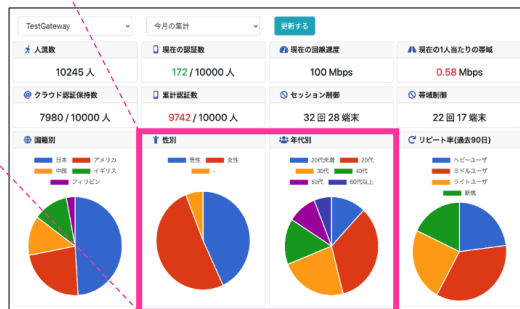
TestGateway
今月の集計
更新する

人流数
10245 人

現在の認証数
172 / 10000 人

現在の回線速度
100 Mbps

現在の1人当たりの帯域
0.58 Mbps

クラウド認証保持数
7980 / 10000 人

累計認証数
9742 / 10000 人

セッション制御
32 回 28 端末

帯域制御
22 回 17 端末

国籍別
日本
アメリカ
中国
イギリス
フィリピン

性別
男性
女性
-

年代別
20代未満
20代
30代
40代
50代
60代以上

リピート率(過去90日)
ヘビーユーザ
ミドルユーザ
ライトユーザ
新規